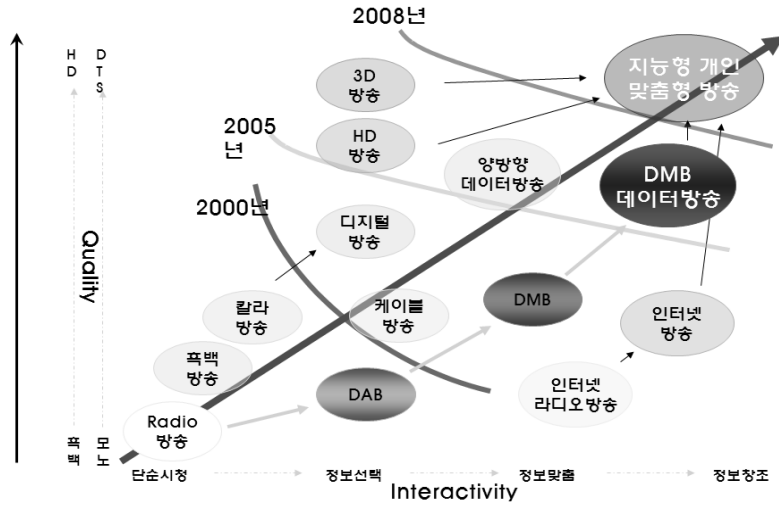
2008년

H D

D T S

3D 방송

지능형 개인 맞춤형 방송

2005 년

HD 방송

양방향 데이터방송

DMB 데이터방송

2000년

디지털 방송

Quality

칼라 방송

케이블 방송

DMB

인터넷 방송

흑백 방송

DAB

인터넷 라디오방송

Radio 방송

흑백

모노

단순시청

정보선택

정보맞춤

정보창조

Interactivity